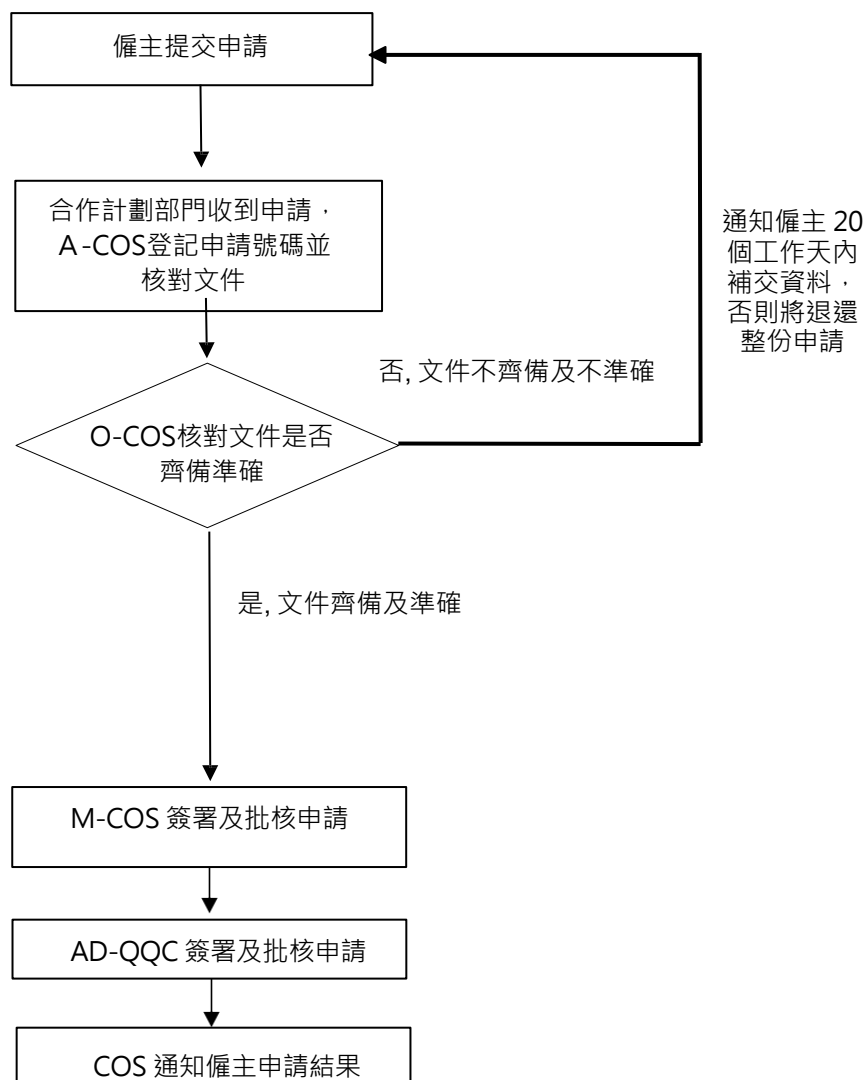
僱主提交申請

合作計劃部門收到申請，A-COS登記申請號碼並核對文件

O-COS核對文件是否齊備準確

否, 文件不齊備及不準確

通知僱主 20 個工作天內補交資料，否則將退還整份申請

是, 文件齊備及準確

M-COS 簽署及批核申請

AD-QQC 簽署及批核申請

COS 通知僱主申請結果